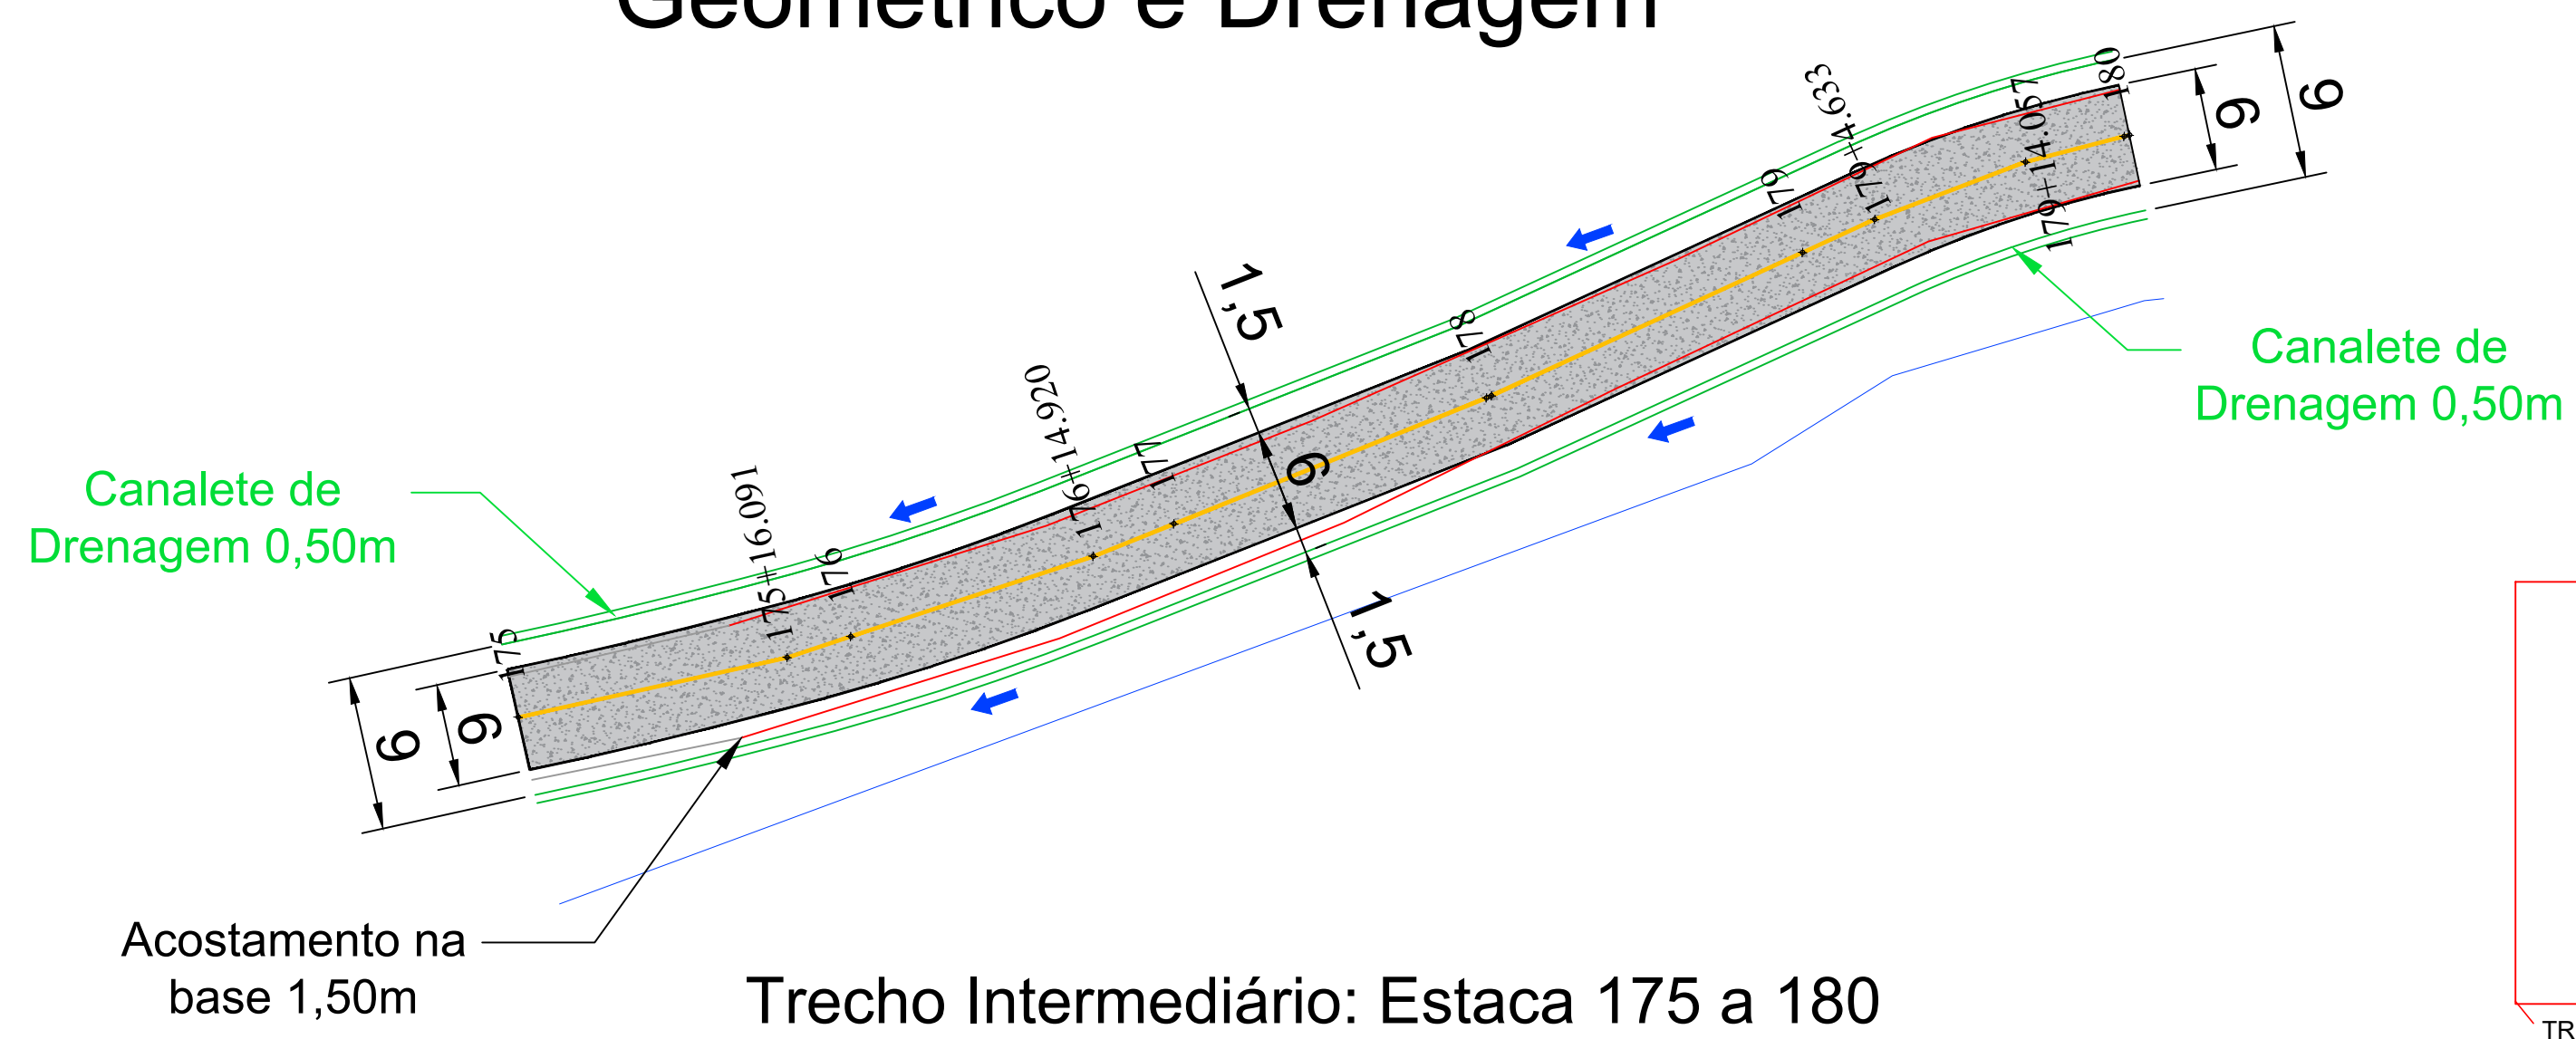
Geométrico e Drenagem

180
9
9
179+4.633
179+14.057
179
178
1,5
Canalete de Drenagem 0,50m
176+14.920
177
9
175+16.091
176
Canalete de Drenagem 0,50m
175
9
9
1,5
Acostamento na base 1,50m
Trecho Intermediário: Estaca 175 a 180
TR